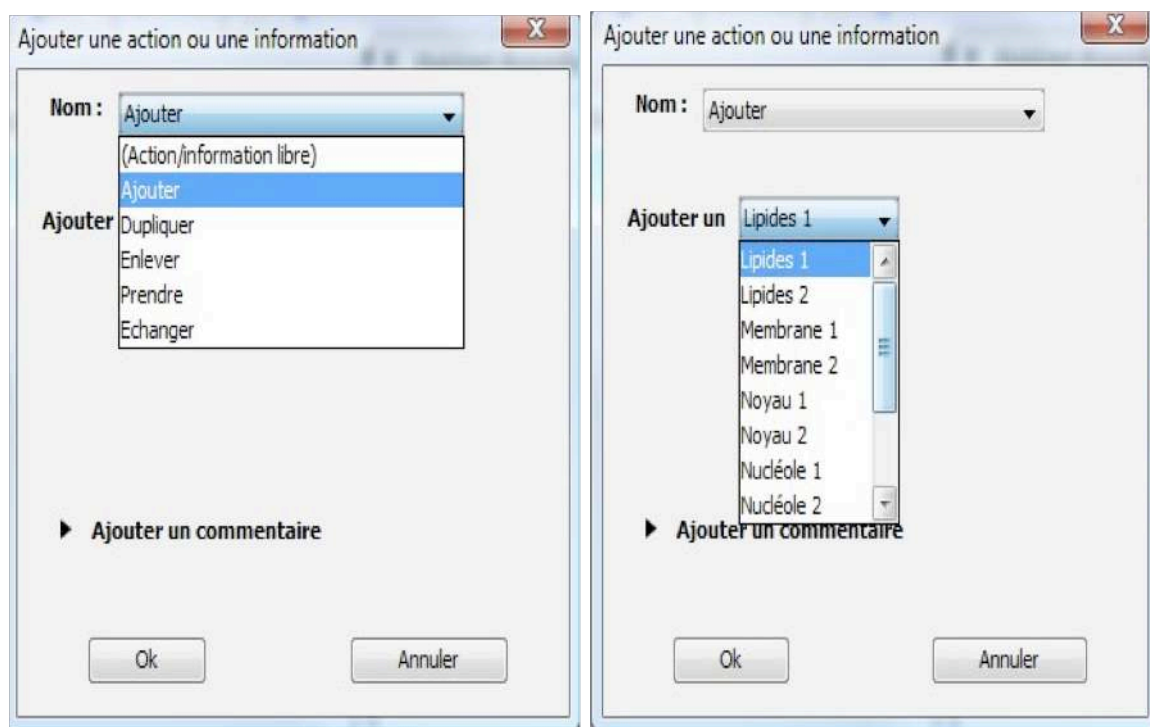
Ajouter une action ou une information

X

Nom : Ajouter

(Action/information libre)
Ajouter
Dupliquer
Enlever
Prendre
Echanger

Ajouter

▶ Ajouter un commentaire

Ok

Annuler

Ajouter une action ou une information

X

Nom : Ajouter

Ajouter un Lipides 1

Lipides 1
Lipides 2
Membrane 1
Membrane 2
Noyau 1
Noyau 2
Nucléole 1
Nucléole 2

▶ Ajouter un commentaire

Ok

Annuler